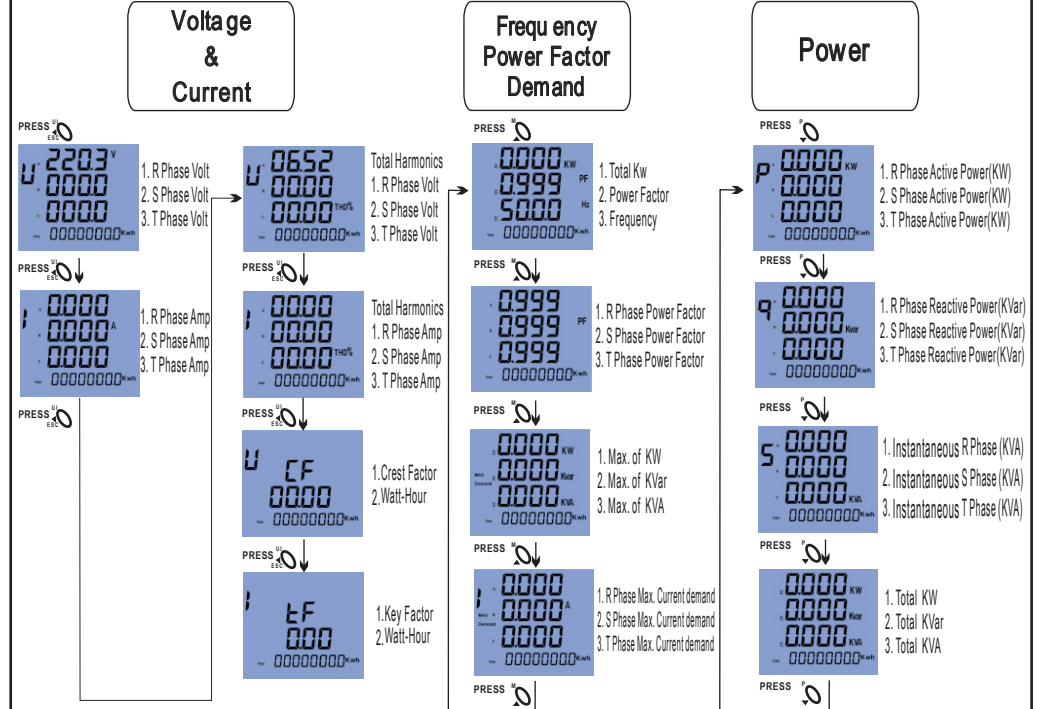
Voltage
&
Current

Frequency
Power Factor
Demand

Power

PRESS UI ESC

U 220.3 V
000.0
000.0
00000000 Kwh

1. R Phase Volt
2. S Phase Volt
3. T Phase Volt

PRESS UI ESC

I 0.000
0.000 A
0.000
00000000 Kwh

1. R Phase Amp
2. S Phase Amp
3. T Phase Amp

PRESS UI ESC

U 06.52
00.00
00.00 THD%
00000000 Kwh

Total Harmonics
1. R Phase Volt
2. S Phase Volt
3. T Phase Volt

PRESS UI ESC

I 00.00
00.00
00.00 THD%
00000000 Kwh

Total Harmonics
1. R Phase Amp
2. S Phase Amp
3. T Phase Amp

PRESS UI ESC

U CF
00.00
00000000 Kwh

1.Crest Factor
2.Watt-Hour

PRESS UI ESC

I tF
0.00
00000000 Kwh

1.Key Factor
2.Watt-Hour

PRESS M

0.000 KW
0.999 PF
50.00 Hz
00000000 Kwh

1. Total Kw
2. Power Factor
3. Frequency

PRESS M

0.999
0.999 PF
0.999
00000000 Kwh

1. R Phase Power Factor
2. S Phase Power Factor
3. T Phase Power Factor

PRESS M

0.000 KW
MAX Demand 0.000 Kvar
0.000 KVA
00000000 Kwh

1. Max. of KW
2. Max. of KVar
3. Max. of KVA

PRESS M

I 0.000
MAX Demand 0.000 A
0.000
00000000 Kwh

1. R Phase Max. Current demand
2. S Phase Max. Current demand
3. T Phase Max. Current demand

PRESS M

PRESS P

P 0.000 KW
0.000
0.000
00000000 Kwh

1. R Phase Active Power(KW)
2. S Phase Active Power(KW)
3. T Phase Active Power(KW)

PRESS P

q 0.000
0.000 Kvar
0.000
00000000 Kwh

1. R Phase Reactive Power(KVar)
2. S Phase Reactive Power(KVar)
3. T Phase Reactive Power(KVar)

PRESS P

S 0.000
0.000
0.000 KVA
00000000 Kwh

1. Instantaneous R Phase (KVA)
2. Instantaneous S Phase (KVA)
3. Instantaneous T Phase (KVA)

PRESS P

0.000 KW
0.000 Kvar
0.000 KVA
00000000 Kwh

1. Total KW
2. Total KVar
3. Total KVA

PRESS P